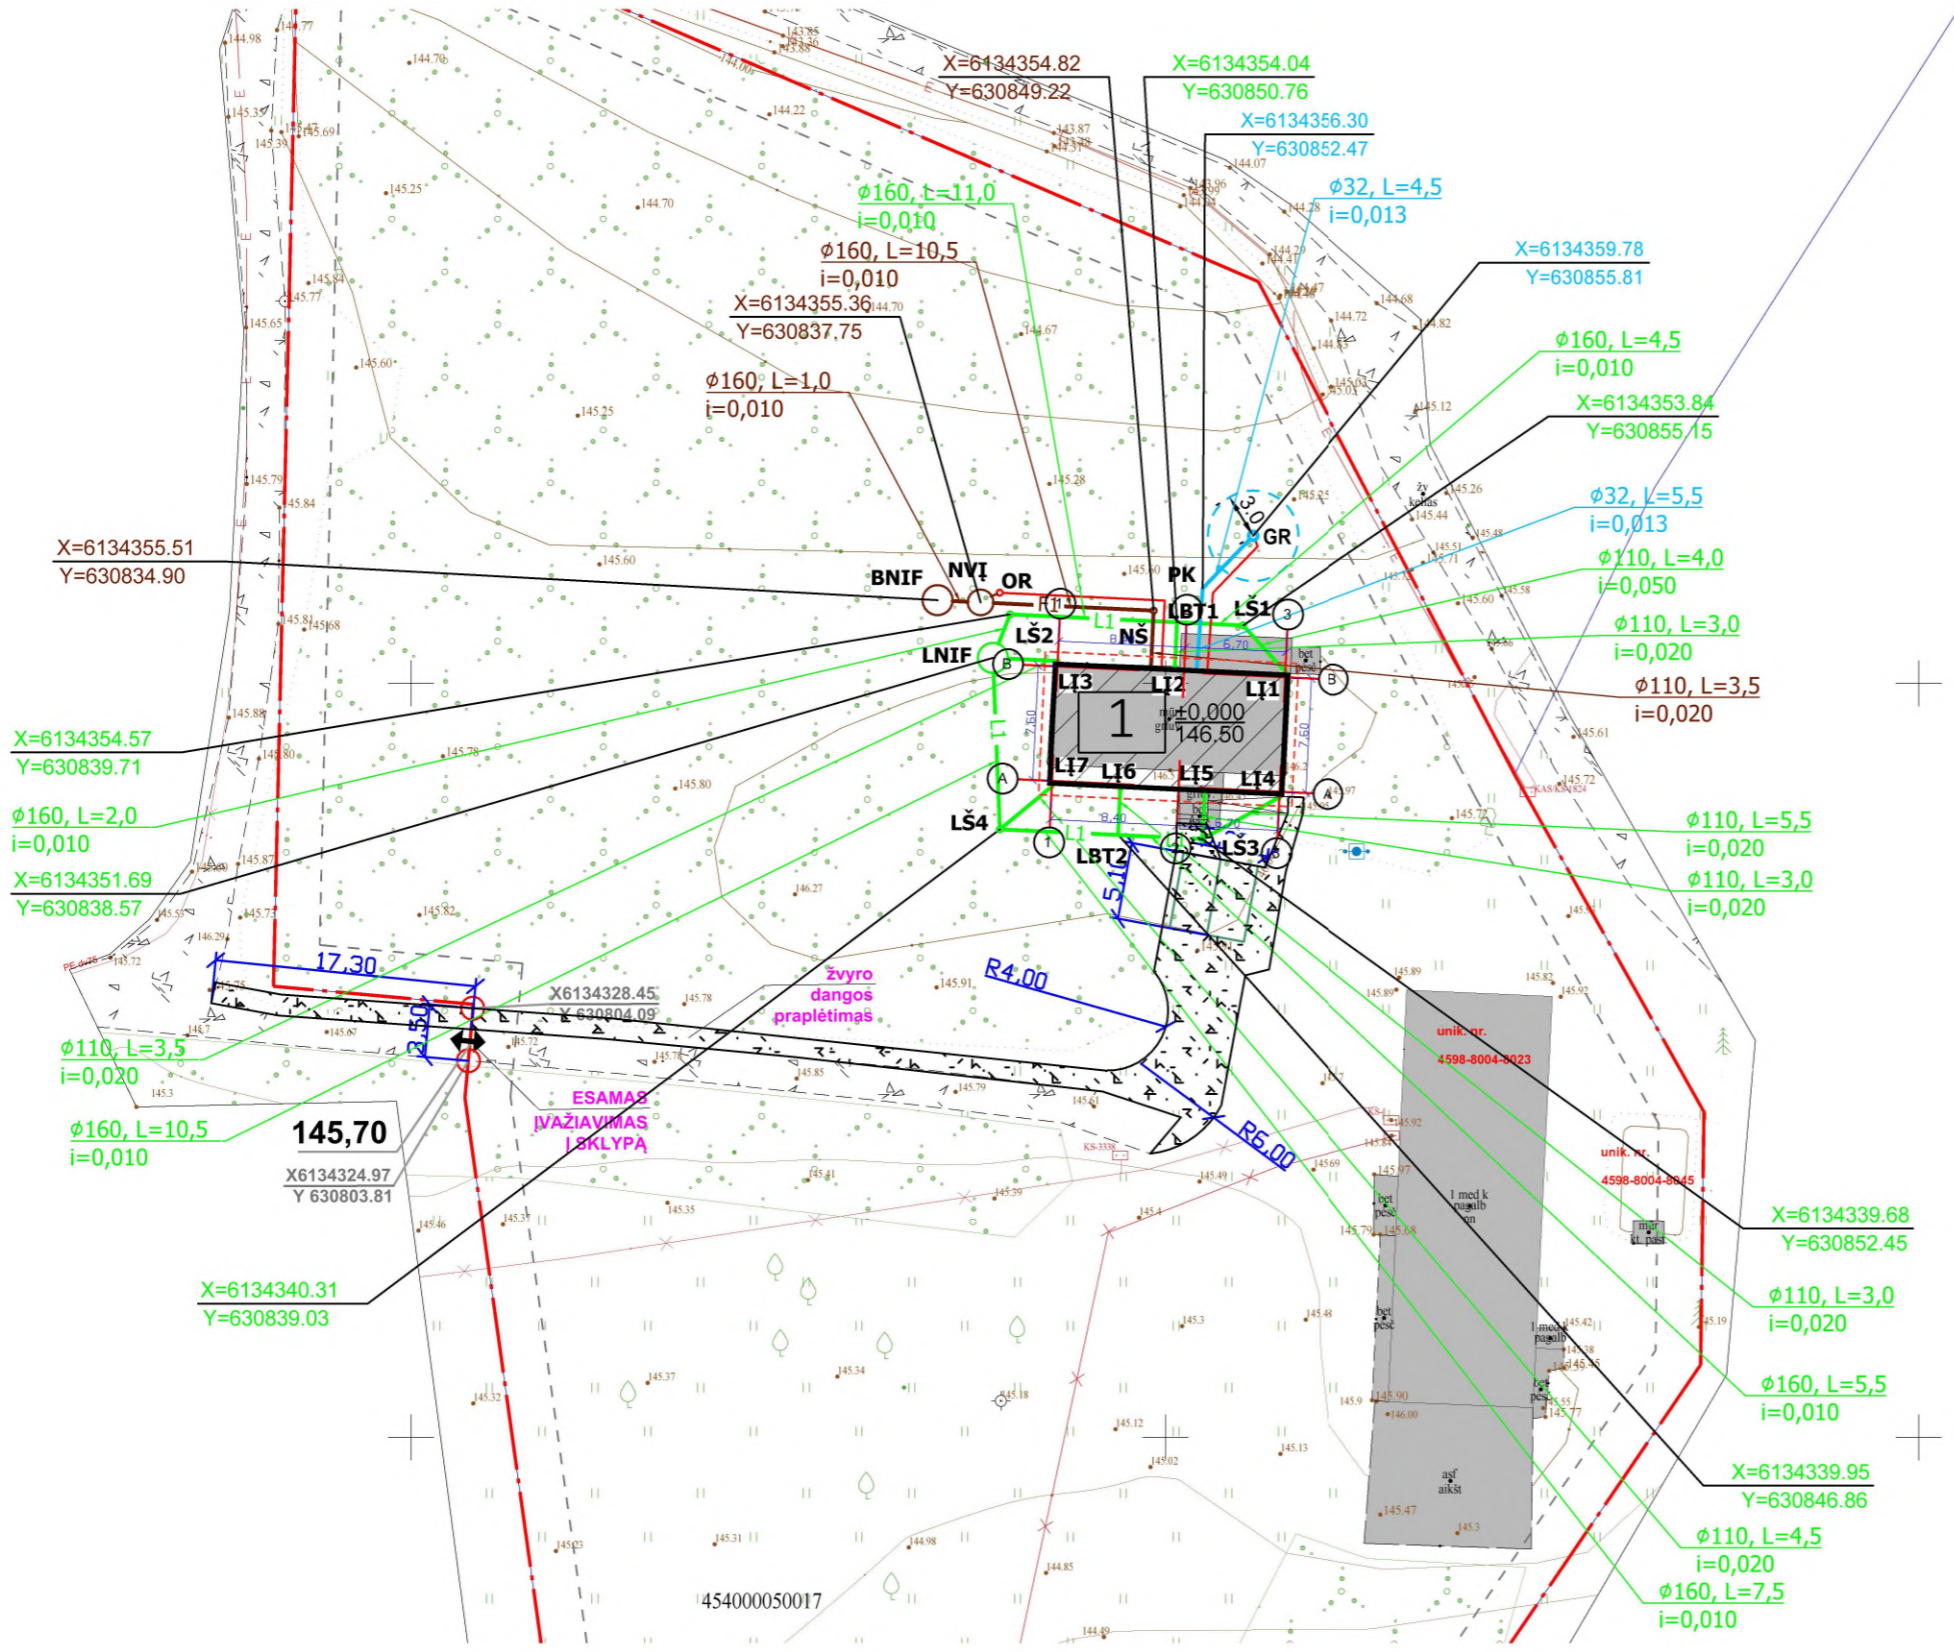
X=6134354.82
Y=630849.22

X=6134354.04
Y=630850.76

X=6134356.30
Y=630852.47

ϕ32, L=4,5
i=0,013

ϕ160, L=11,0
i=0,010

ϕ160, L=10,5
i=0,010

X=6134359.78
Y=630855.81

X=6134355.36
Y=630837.75

ϕ160, L=4,5
i=0,010

ϕ160, L=1,0
i=0,010

X=6134353.84
Y=630855.15

ϕ32, L=5,5
i=0,013

X=6134355.51
Y=630834.90

GR
BNIF NVĮ OR PK
LBT1 LŠ1
ϕ110, L=4,0
i=0,050

ϕ110, L=3,0
i=0,020

LŠ2 L1 NŠ
LNIF
ϕ110, L=3,5
i=0,020

LĮ3 LĮ2 LĮ1
1
±0,000
146,50

X=6134354.57
Y=630839.71

LĮ7 LĮ6 LĮ5 LĮ4

ϕ160, L=2,0
i=0,010

LŠ4 L1 LBT2 LŠ3

ϕ110, L=5,5
i=0,020

ϕ110, L=3,0
i=0,020

X=6134351.69
Y=630838.57

17,30
R4,00
žvyro dangos praplėtimas
X6134328.45
Y 630804.09
3,50

ϕ110, L=3,5
i=0,020

ESAMAS ĮVAŽIAVIMAS Į SKLYPĄ

ϕ160, L=10,5
i=0,010

145,70
X6134324.97
Y 630803.81

R6,00
unik. nr.
4598-8004-8023
unik. nr.
4598-8004-8045

X=6134339.68
Y=630852.45

ϕ110, L=3,0
i=0,020

X=6134340.31
Y=630839.03

ϕ160, L=5,5
i=0,010

X=6134339.95
Y=630846.86

ϕ110, L=4,5
i=0,020

ϕ160, L=7,5
i=0,010

454000050017